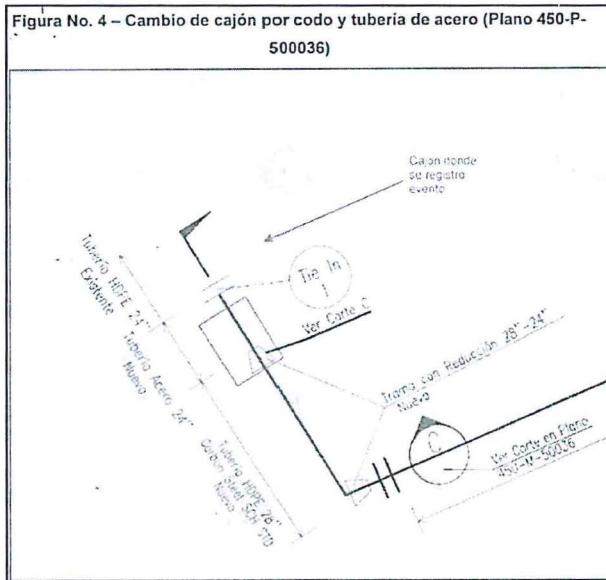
Figura No. 4 – Cambio de cajón por codo y tubería de acero (Plano 450-P-500036)

Cajon donde se registro evento

Tie In 1

Ver Corte C

Tuberia HDPE 24" Existente

Tuberia Acero 24" Nuevo

Tramo con Reducción 28" - 24" Nuevo

Tuberia HDPE 28" Carbon Steel SCH 20 Nuevo

C

Ver Corte en Plano 450-M-500036